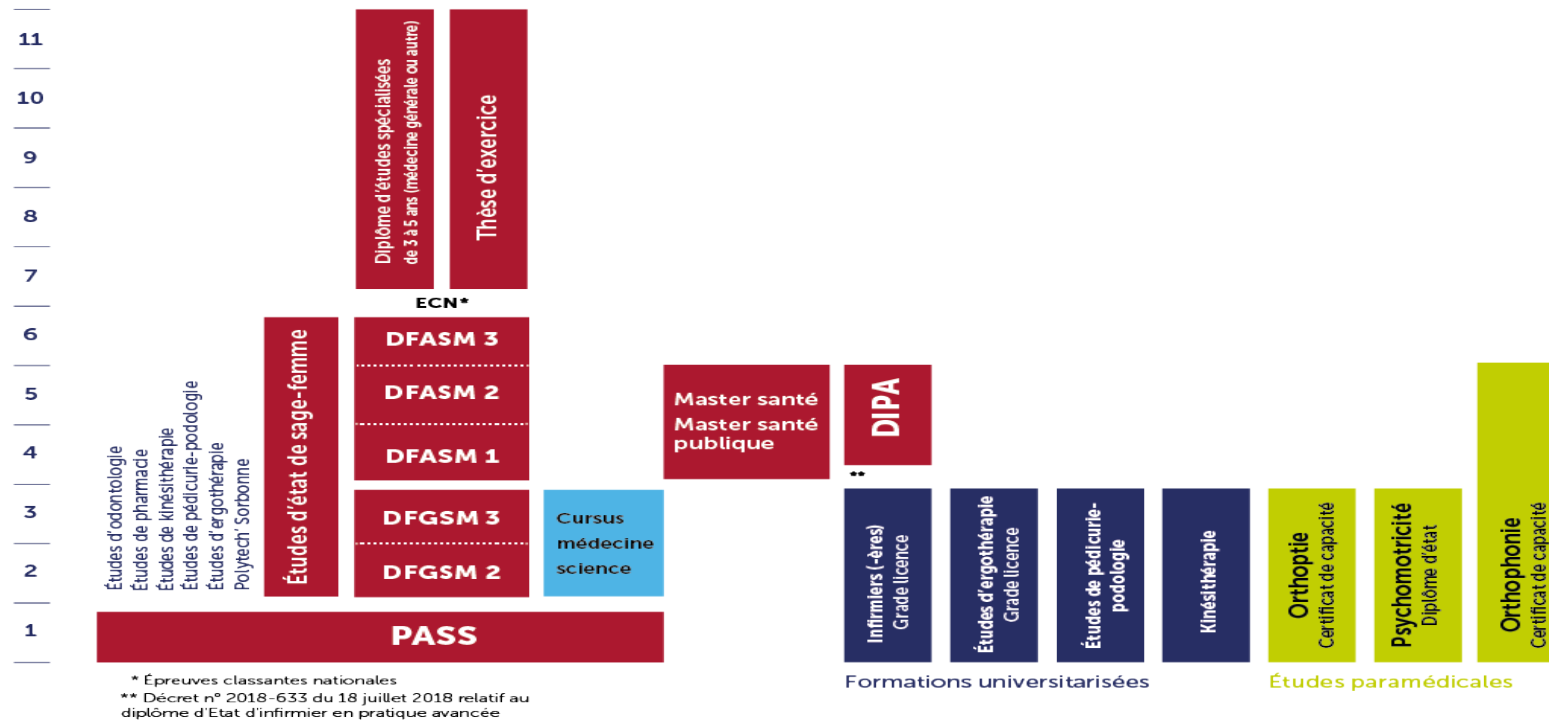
11
10
9
8
7
6
5
4
3
2
1

Études d'odontologie
Études de pharmacie
Études de kinésithérapie
Études de pédicurie-podologie
Études d'ergothérapie
Polytech' Sorbonne

Études d'état de sage-femme

Diplôme d'études spécialisées de 3 à 5 ans (médecine générale ou autre)

Thèse d'exercice

ECN*

DFASM 3
DFASM 2
DFASM 1
DFGSM 3
DFGSM 2

Cursus médecine science

Master santé
Master santé publique

DIPA
**

PASS

Infirmiers (-ères) Grade licence
Études d'ergothérapie Grade licence
Études de pédicurie-podologie
Kinésithérapie

Orthoptie Certificat de capacité
Psychomotricité Diplôme d'état
Orthophonie Certificat de capacité

* Épreuves classantes nationales
** Décret n° 2018-633 du 18 juillet 2018 relatif au diplôme d'Etat d'infirmier en pratique avancée

Formations universitarisées
Études paramédicales